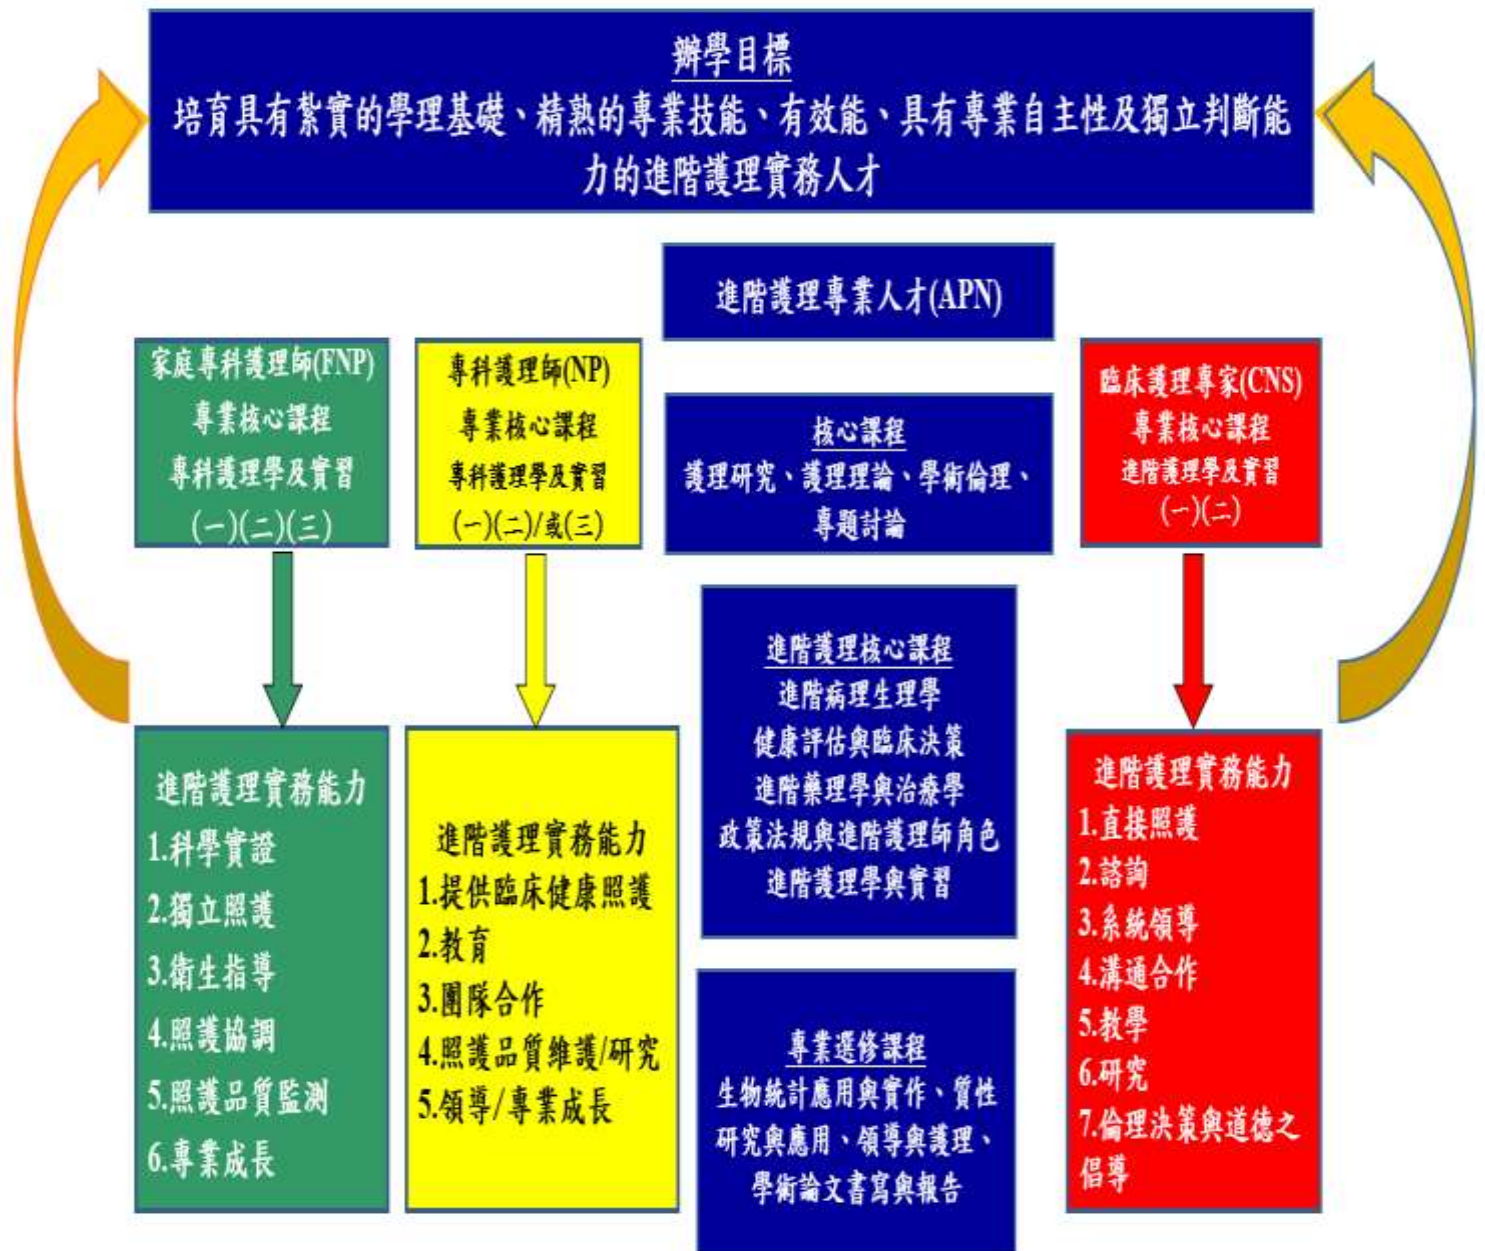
辦學目標
培育具有紮實的學理基礎、精熟的專業技能、有效能、具有專業自主性及獨立判斷能力的進階護理實務人才

進階護理專業人才(APN)

家庭專科護理師(FNP)
專業核心課程
專科護理學及實習
(一)(二)(三)

進階護理實務能力
1.科學實證
2.獨立照護
3.衛生指導
4.照護協調
5.照護品質監測
6.專業成長

專科護理師(NP)
專業核心課程
專科護理學及實習
(一)(二)/或(三)

進階護理實務能力
1.提供臨床健康照護
2.教育
3.團隊合作
4.照護品質維護/研究
5.領導/專業成長

核心課程
護理研究、護理理論、學術倫理、專題討論

進階護理核心課程
進階病理生理學
健康評估與臨床決策
進階藥理學與治療學
政策法規與進階護理師角色
進階護理學與實習

專業選修課程
生物統計應用與實作、質性研究與應用、領導與護理、學術論文書寫與報告

臨床護理專家(CNS)
專業核心課程
進階護理學及實習
(一)(二)

進階護理實務能力
1.直接照護
2.諮詢
3.系統領導
4.溝通合作
5.教學
6.研究
7.倫理決策與道德之倡導